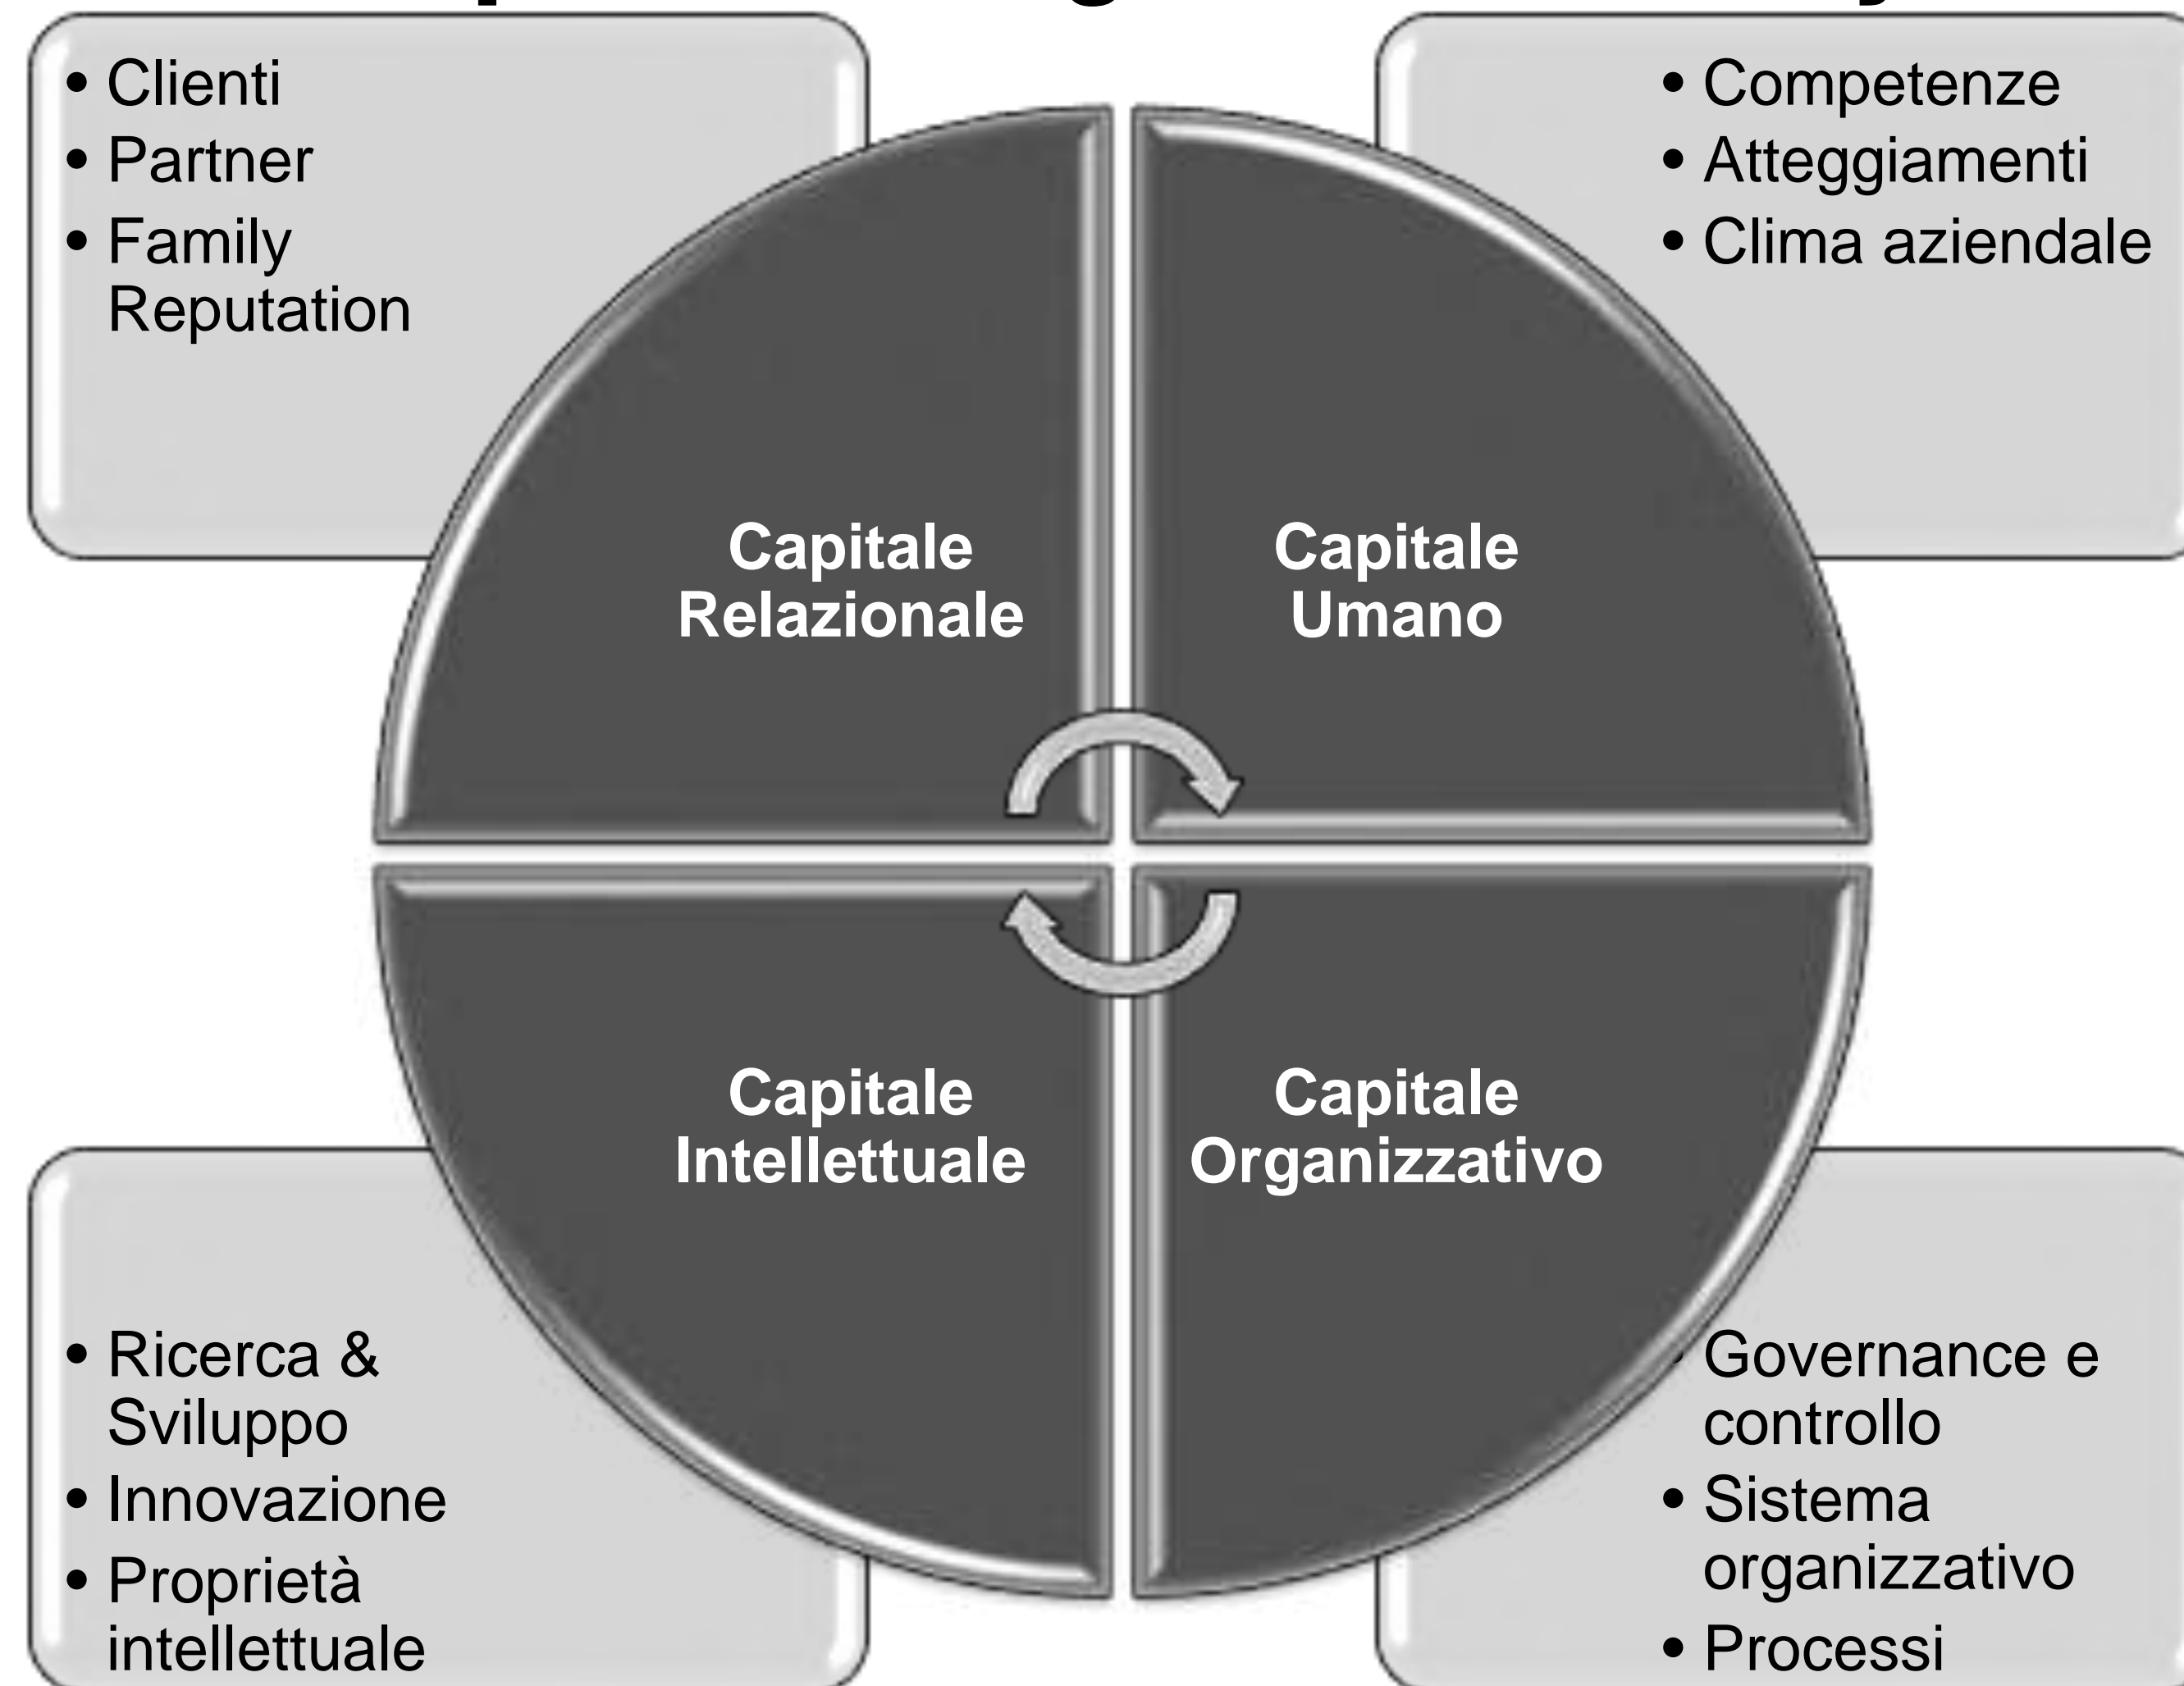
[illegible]

• Clienti
• Partner
• Family Reputation

• Competenze
• Atteggiamenti
• Clima aziendale

Capitale Relazionale

Capitale Umano

Capitale Intellettuale

Capitale Organizzativo

• Ricerca & Sviluppo
• Innovazione
• Proprietà intellettuale

• Governance e controllo
• Sistema organizzativo
• Processi